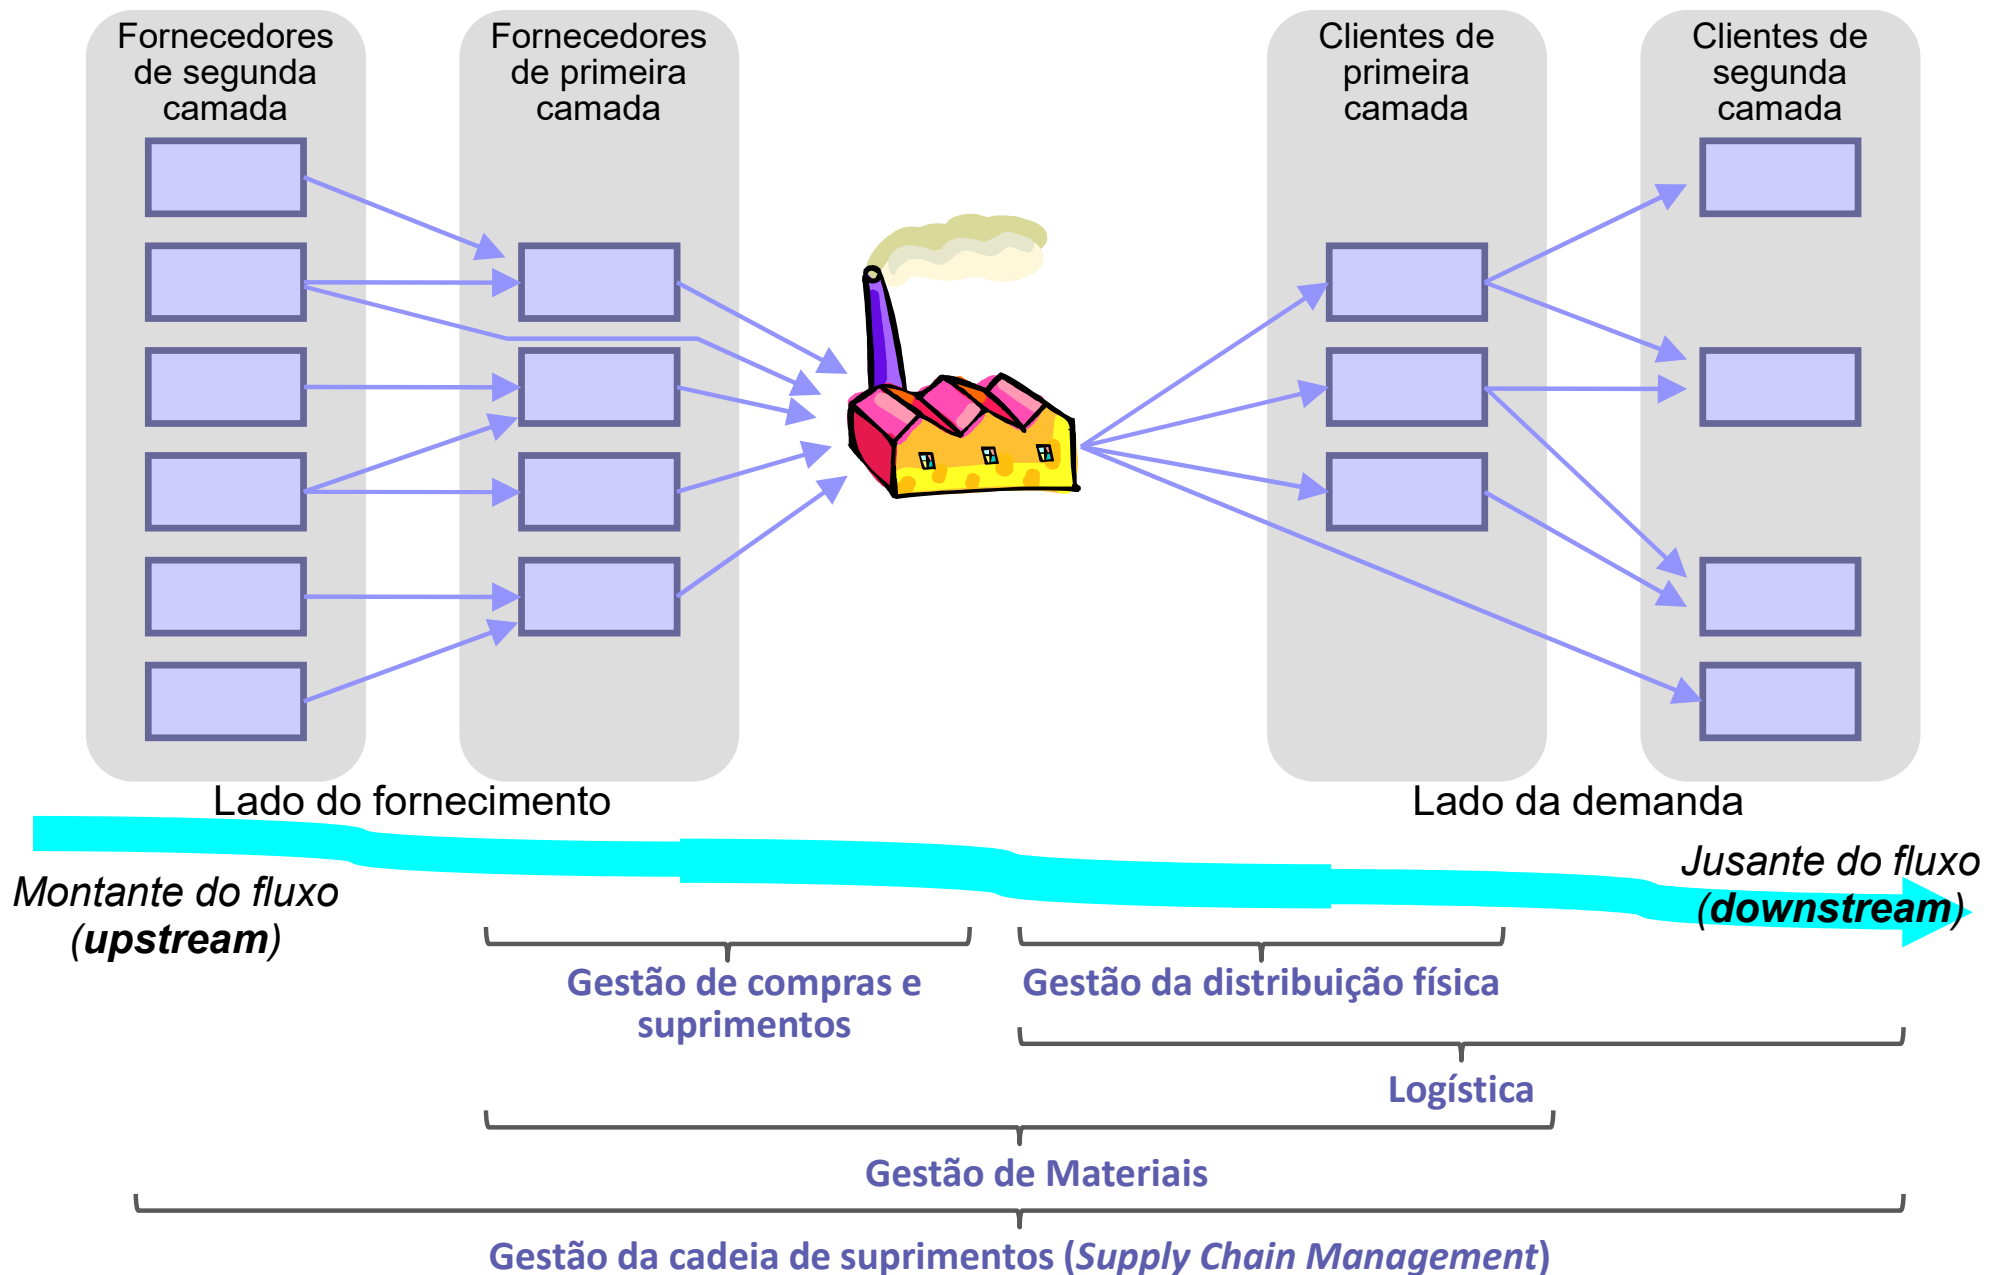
Fornecedores de segunda camada

Fornecedores de primeira camada

Clientes de primeira camada

Clientes de segunda camada

Lado do fornecimento

Lado da demanda

Montante do fluxo (**upstream**)

Jusante do fluxo (**downstream**)

Gestão de compras e suprimentos

Gestão da distribuição física

Logística

Gestão de Materiais

Gestão da cadeia de suprimentos (*Supply Chain Management*)